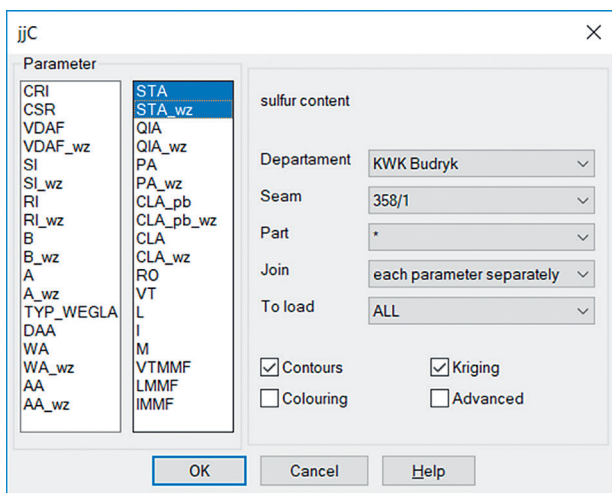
jjC

Parameter

CRI
CSR
VDAF
VDAF_wz
SI
SI_wz
RI
RI_wz
B
B_wz
A
A_wz
TYP_WEGLA
DAA
WA
WA_wz
AA
AA_wz

STA
STA_wz
QIA
QIA_wz
PA
PA_wz
CLA_pb
CLA_pb_wz
CLA
CLA_wz
RO
VT
L
I
M
VTMMF
LMMF
IMMF

sulfur content

Departament KWK Budryk
Seam 358/1
Part *
Join each parameter separately
To load ALL

Contours
Kriging
Colouring
Advanced

OK
Cancel
Help